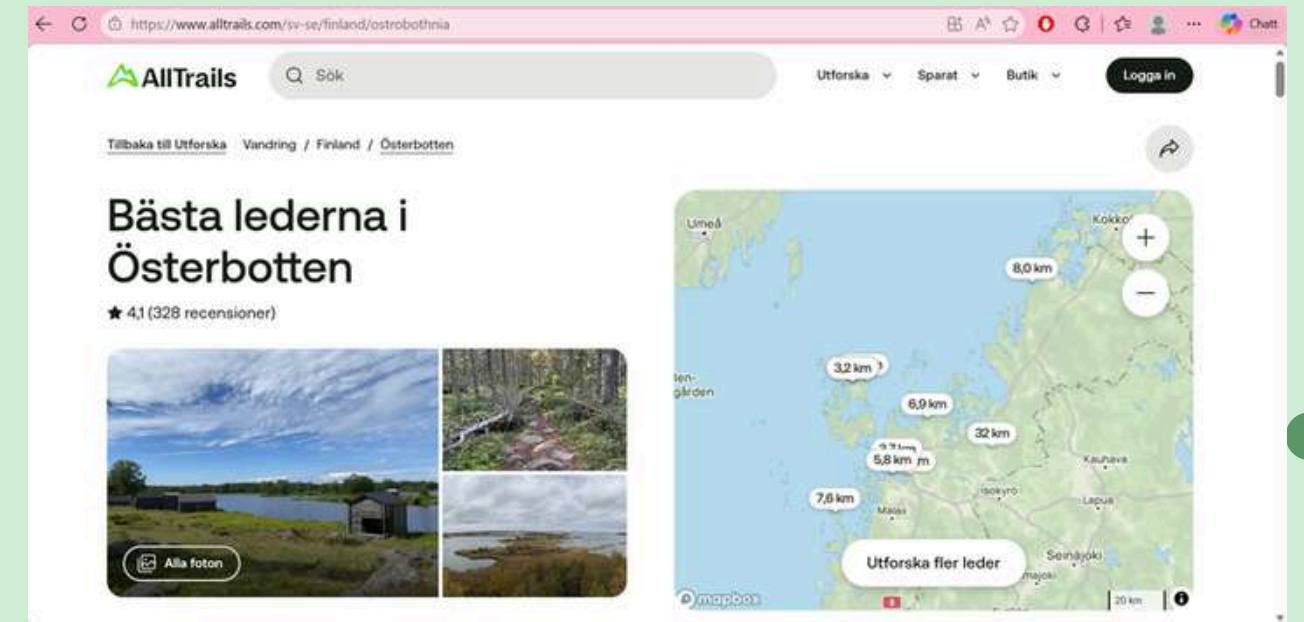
https://www.alltrails.com/sv-se/finland/ostrobothnia

Chatt

AllTrails

Sök

Utforska

Sparat

Butik

Logga in

Tillbaka till Utforska Vandring / Finland / Österbotten

Bästa lederna i Österbotten

4,1 (328 recensioner)

Alla foton

Umeå

Kokko

8,0 km

3,2 km

6,9 km

32 km

5,8 km

7,6 km

Kauhava

Lapua

Isokyrö

Malax

Seinäjoki

Utforska fler leder

mapbox

20 km